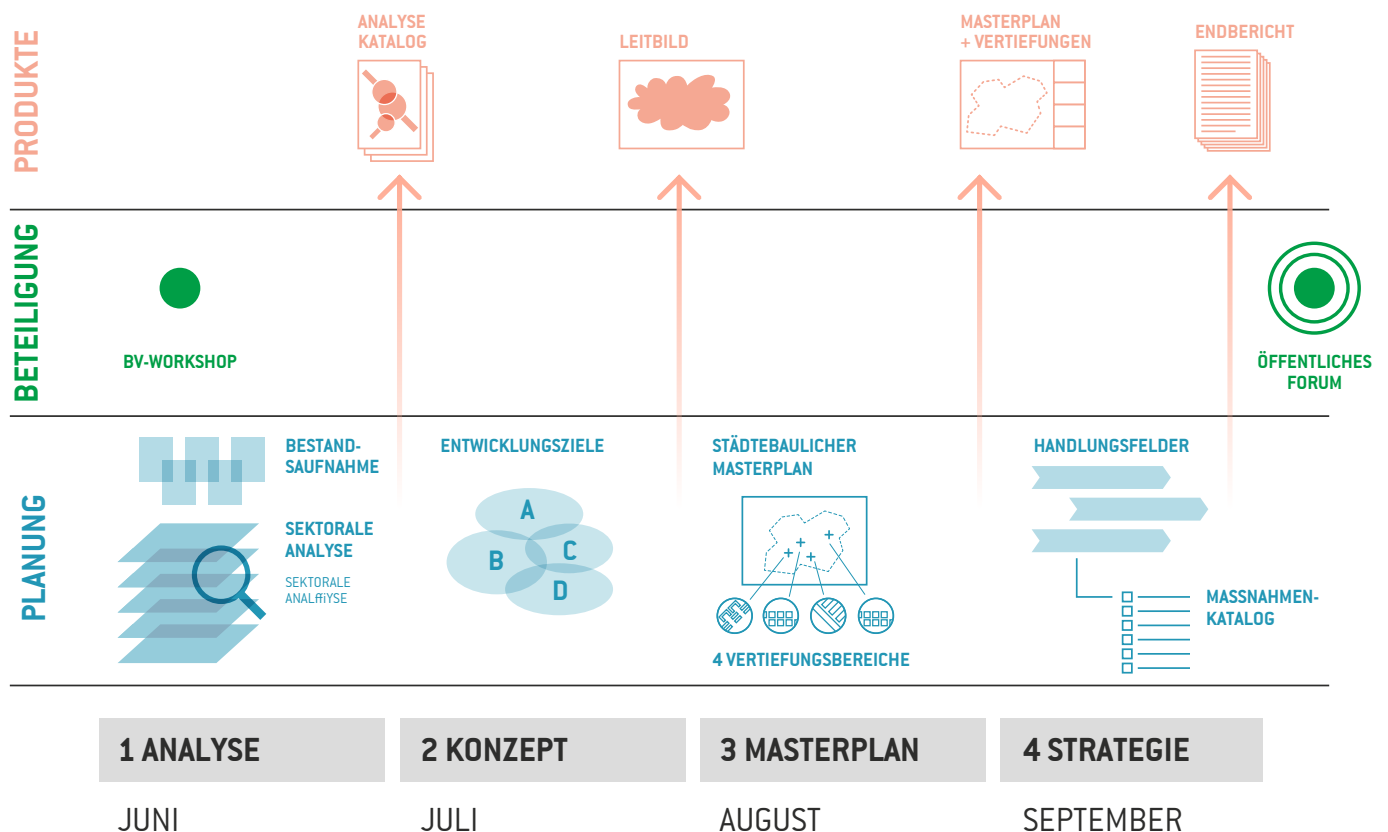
PRODUKTE

ANALYSE KATALOG

LEITBILD

MASTERPLAN + VERTIEFUNGEN

ENDBERICHT

BETEILIGUNG

BV-WORKSHOP

ÖFFENTLICHES FORUM

PLANUNG

BESTAND-SAUFNAHME

SEKTORALE ANALYSE

SEKTORALE ANALfflYSE

ENTWICKLUNGSZIELE

A

B

C

D

STÄDTEBAULICHER MASTERPLAN

4 VERTIEFUNGSBEREICHE

HANDLUNGSFELDER

MASSNAHMEN-KATALOG

1 ANALYSE

2 KONZEPT

3 MASTERPLAN

4 STRATEGIE

JUNI

JULI

AUGUST

SEPTEMBER